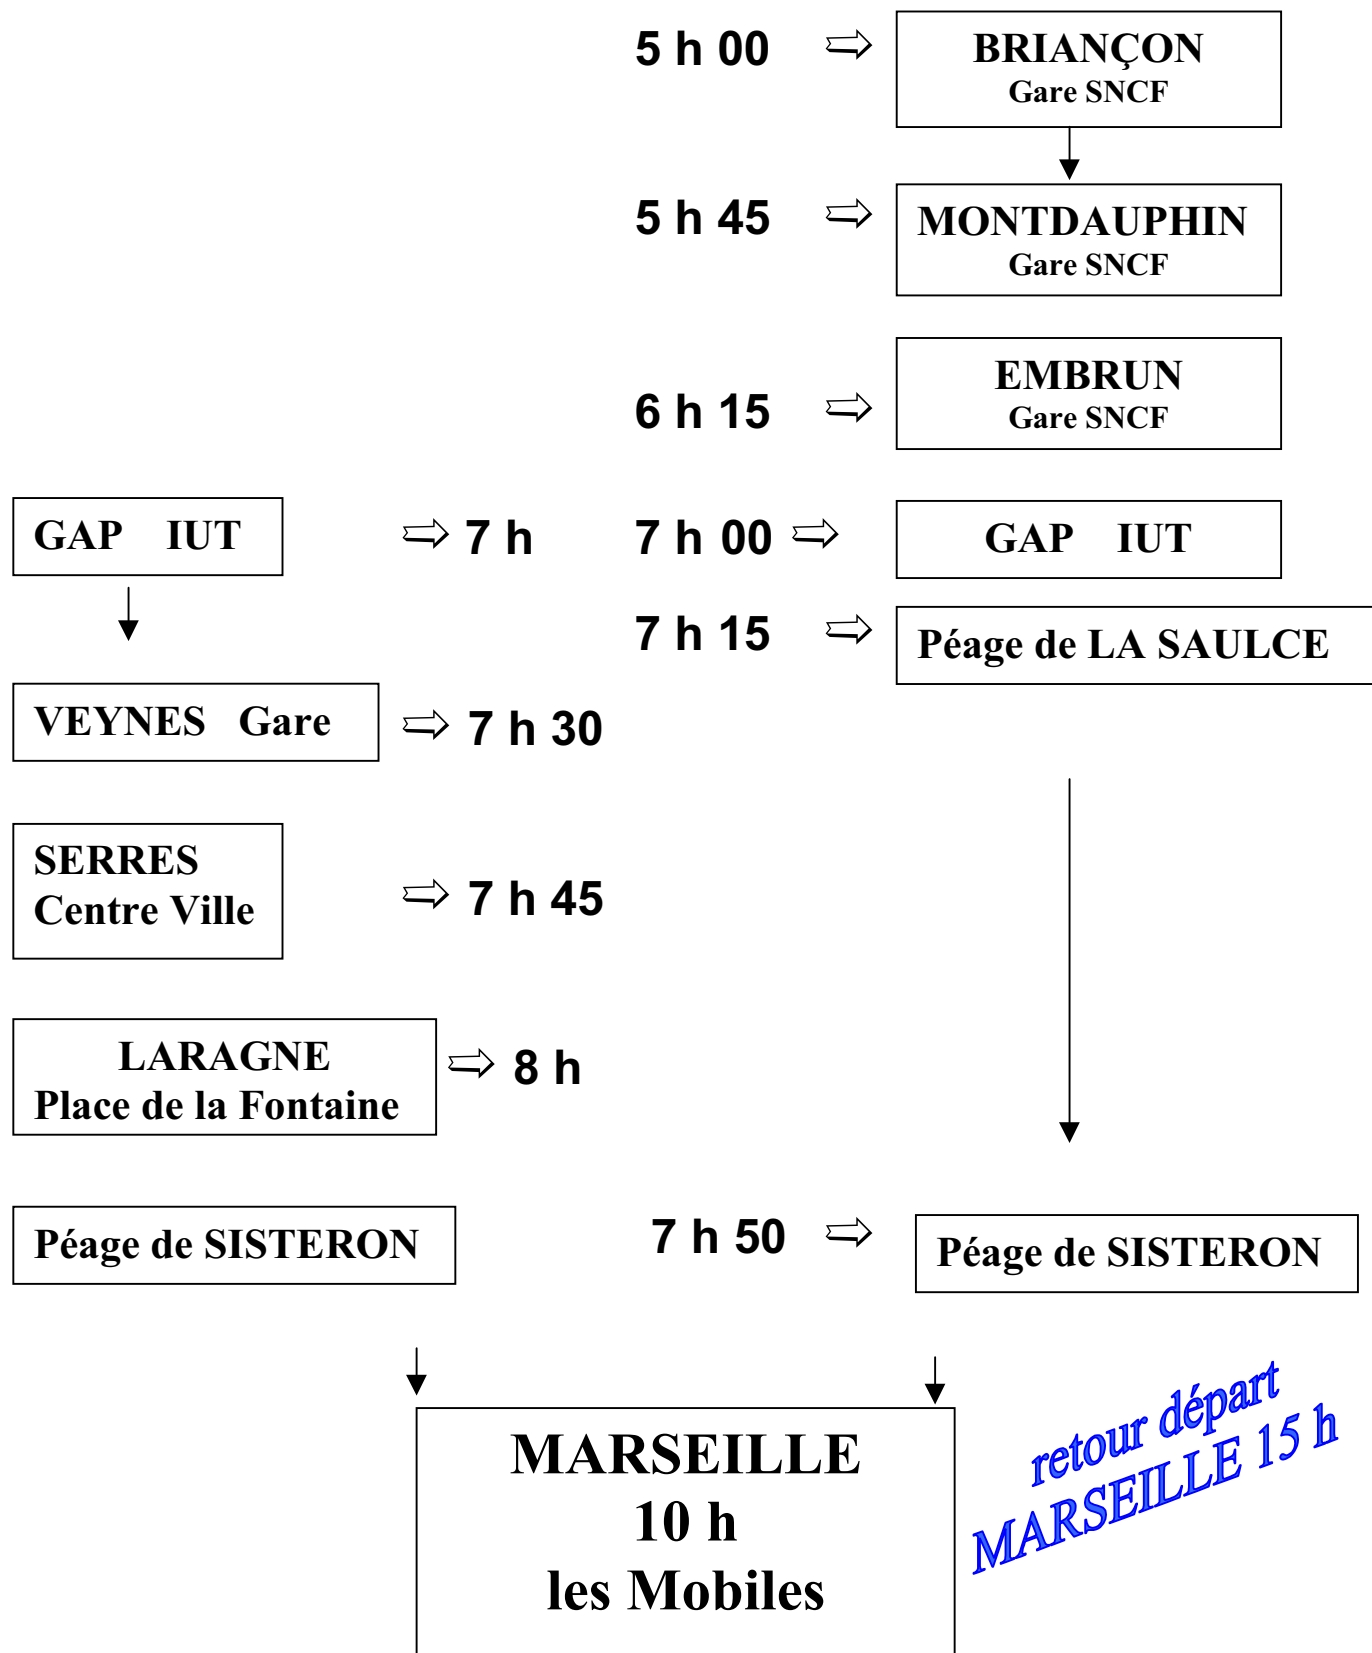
5 h 00 ⇨ BRIANÇON
Gare SNCF

5 h 45 ⇨ MONTDAUPHIN
Gare SNCF

6 h 15 ⇨ EMBRUN
Gare SNCF

GAP IUT ⇨ 7 h

7 h 00 ⇨ GAP IUT

7 h 15 ⇨ Péage de LA SAULCE

VEYNES Gare ⇨ 7 h 30

SERRES
Centre Ville ⇨ 7 h 45

LARAGNE
Place de la Fontaine ⇨ 8 h

Péage de SISTERON

7 h 50 ⇨ Péage de SISTERON

MARSEILLE
10 h
les Mobiles

retour départ
MARSEILLE 15 h